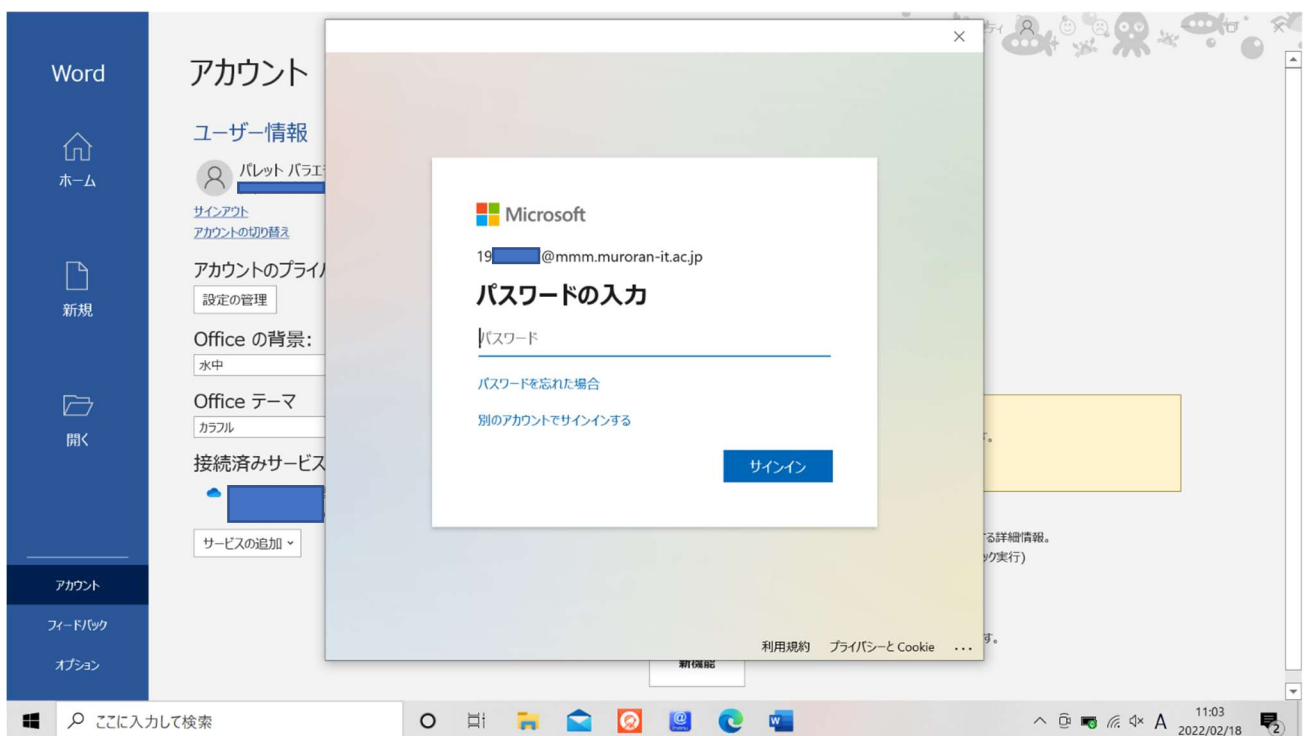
Word

ホーム

新規

開く

アカウント

フィードバック

オプション

アカウント

ユーザー情報

パレット バラエ

サインアウト
アカウントの切り替え

アカウントのプライバ

設定の管理

Office の背景:
水中

Office テーマ
カラフル

接続済みサービス

サービスの追加

Microsoft

19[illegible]@mmm.muroran-it.ac.jp

パスワードの入力

パスワード

パスワードを忘れた場合

別のアカウントでサインインする

サインイン

利用規約 プライバシーと Cookie ...

す。

る詳細情報。
ック実行)

す。

新機能

ここに入力して検索

A

11:03
2022/02/18

2